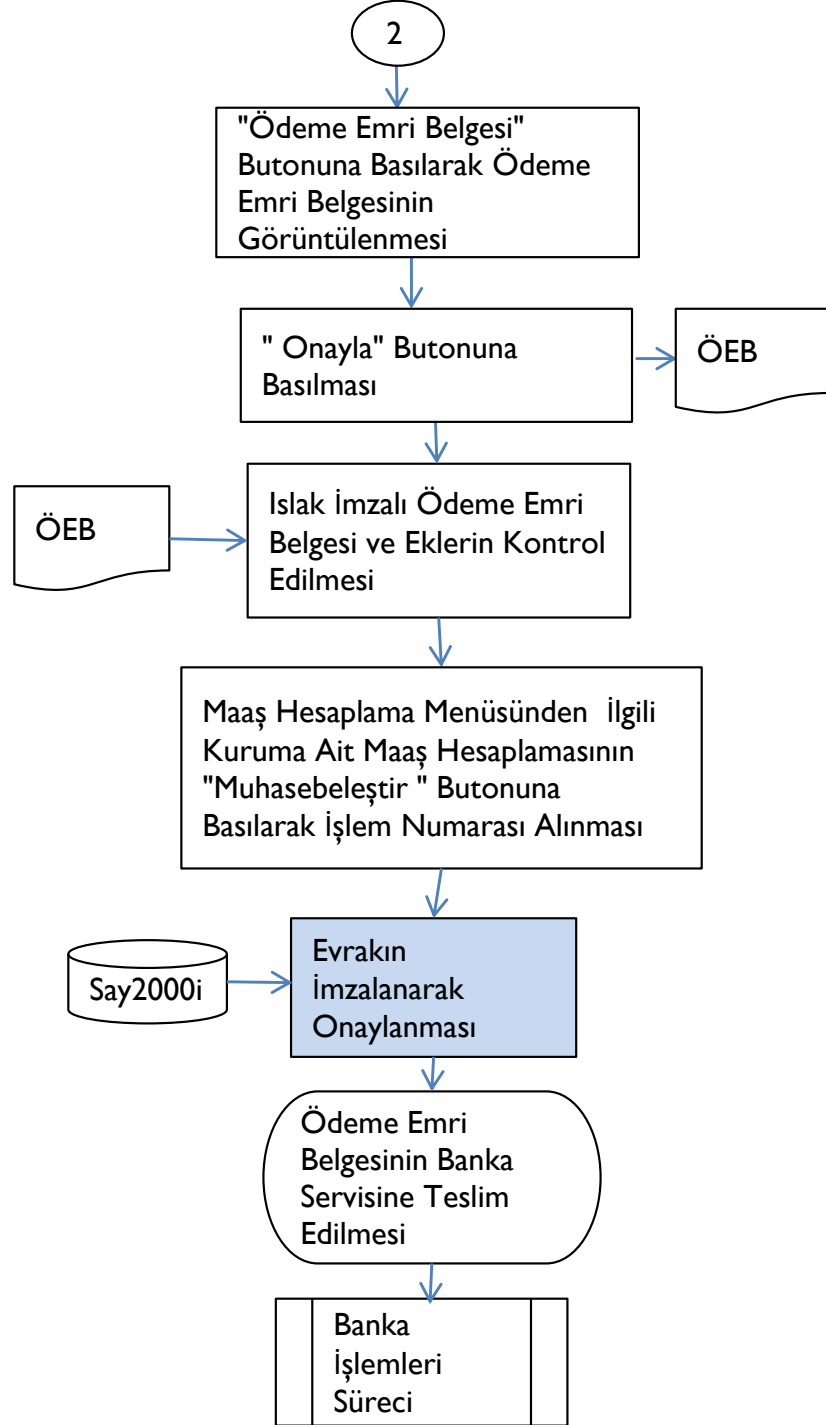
2

"Ödeme Emri Belgesi" Butonuna Basılarak Ödeme Emri Belgesinin Görüntülenmesi

" Onayla" Butonuna Basılması

ÖEB

ÖEB

Islak İmzalı Ödeme Emri Belgesi ve Eklerin Kontrol Edilmesi

Maaş Hesaplama Menüsünden İlgili Kuruma Ait Maaş Hesaplamasının "Muhasebeleştir " Butonuna Basılarak İşlem Numarası Alınması

Say2000i

Evrakın İmzalanarak Onaylanması

Ödeme Emri Belgesinin Banka Servisine Teslim Edilmesi

Banka İşlemleri Süreci